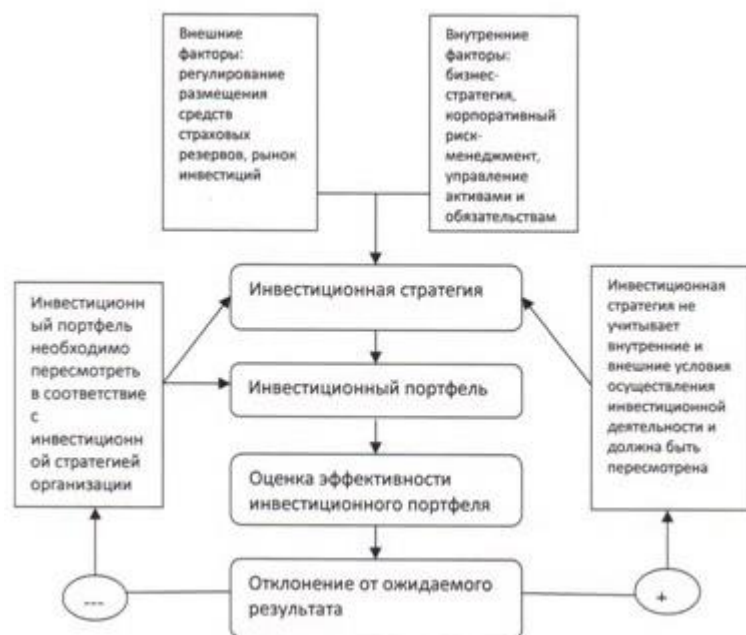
Внешние факторы: регулирование размещения средств страховых резервов, рынок инвестиций

Внутренние факторы: бизнес-стратегия, корпоративный риск-менеджмент, управление активами и обязательствам

Инвестиционный портфель необходимо пересмотреть в соответствие с инвестиционной стратегией организации

Инвестиционная стратегия

Инвестиционный портфель

Оценка эффективности инвестиционного портфеля

Отклонение от ожидаемого результата

Инвестиционная стратегия не учитывает внутренние и внешние условия осуществления инвестиционной деятельности и должна быть пересмотрена

---

+